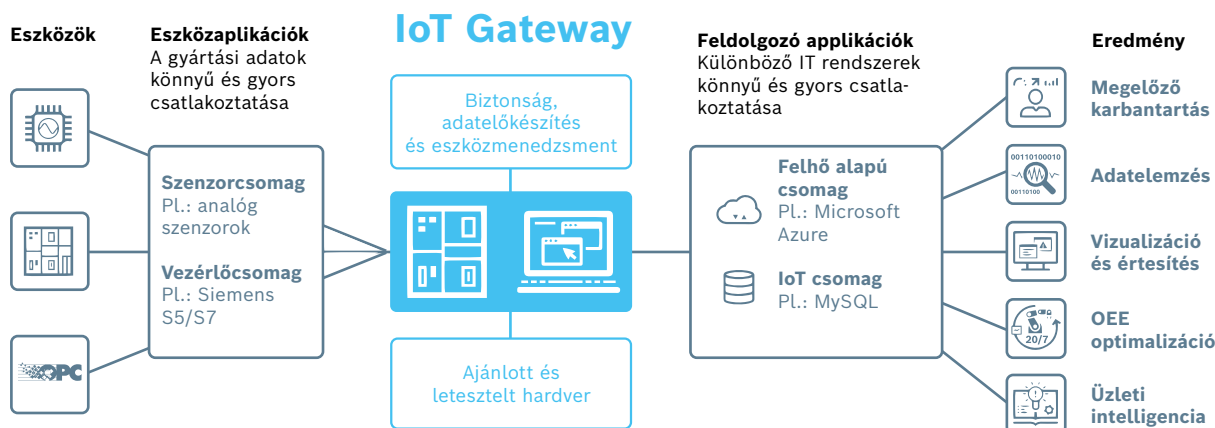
Eszközök

Eszközaplikációk
A gyártási adatok könnyű és gyors csatlakoztatása

IoT Gateway

Feldolgozó applikációk
Különböző IT rendszerek könnyű és gyors csatlakoztatása

Eredmény

OPC

Szenzorcsomag
Pl.: analóg szenzorok

Vezérlőcsomag
Pl.: Siemens S5/S7

Biztonság, adatelőkészítés és eszközmenedzsment

Ajánlott és letesztelt hardver

Felhő alapú csomag
Pl.: Microsoft Azure

IoT csomag
Pl.: MySQL

Megelőző karbantartás

00110100010
00110100

Adatelemzés

Vizualizáció és értesítés

20/7

OEE optimalizáció

Üzleti intelligencia